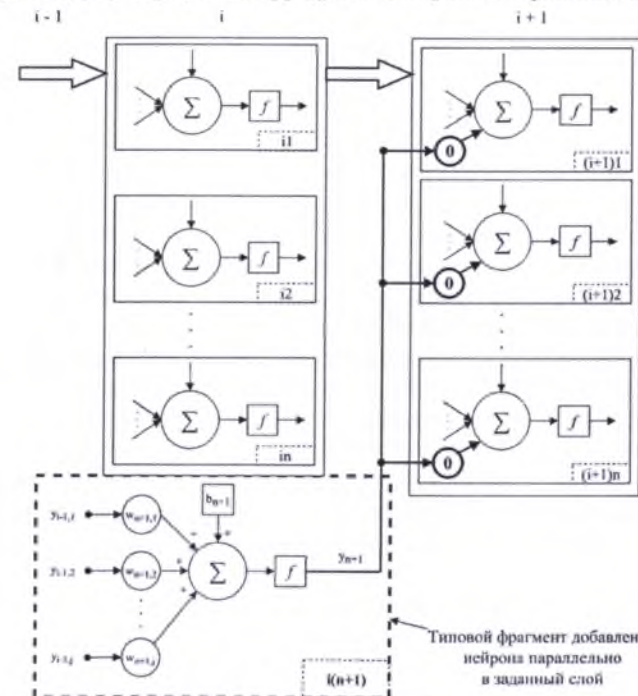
i - 1
i
i + 1

$\Sigma$
$f$
i1

$\Sigma$
$f$
i2

$\Sigma$
$f$
in

0
$\Sigma$
$f$
(i+1)1

0
$\Sigma$
$f$
(i+1)2

0
$\Sigma$
$f$
(i+1)n

$b_{n+1}$
$y_{i-1,1}$
$w_{n+1,1}$
$y_{i-1,2}$
$w_{n+1,2}$
$y_{i-1,q}$
$w_{n+1,q}$
$\Sigma$
$f$
$y_{n+1}$
i(n+1)

Типовой фрагмент добавлен нейрона параллельно в заданный слой